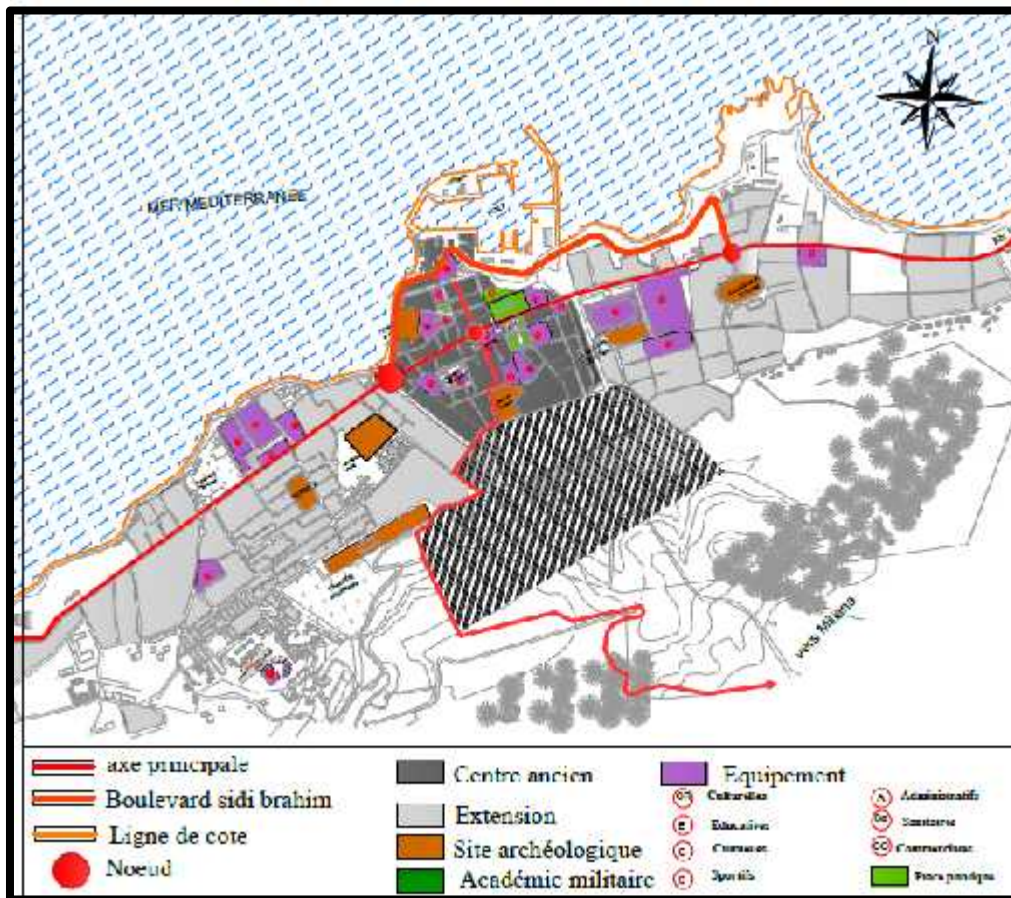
N

MER MEDITERRANEE

vers Miliana

axe principale
Boulevard sidi brahim
Ligne de cote
Noeud

Centre ancien
Extension
Site archéologique
Académie militaire

Equipement
Culturelles
Educatives
Cultuels
Sportifs
Administratifs
Sanitaires
Commerciaux
Place publique